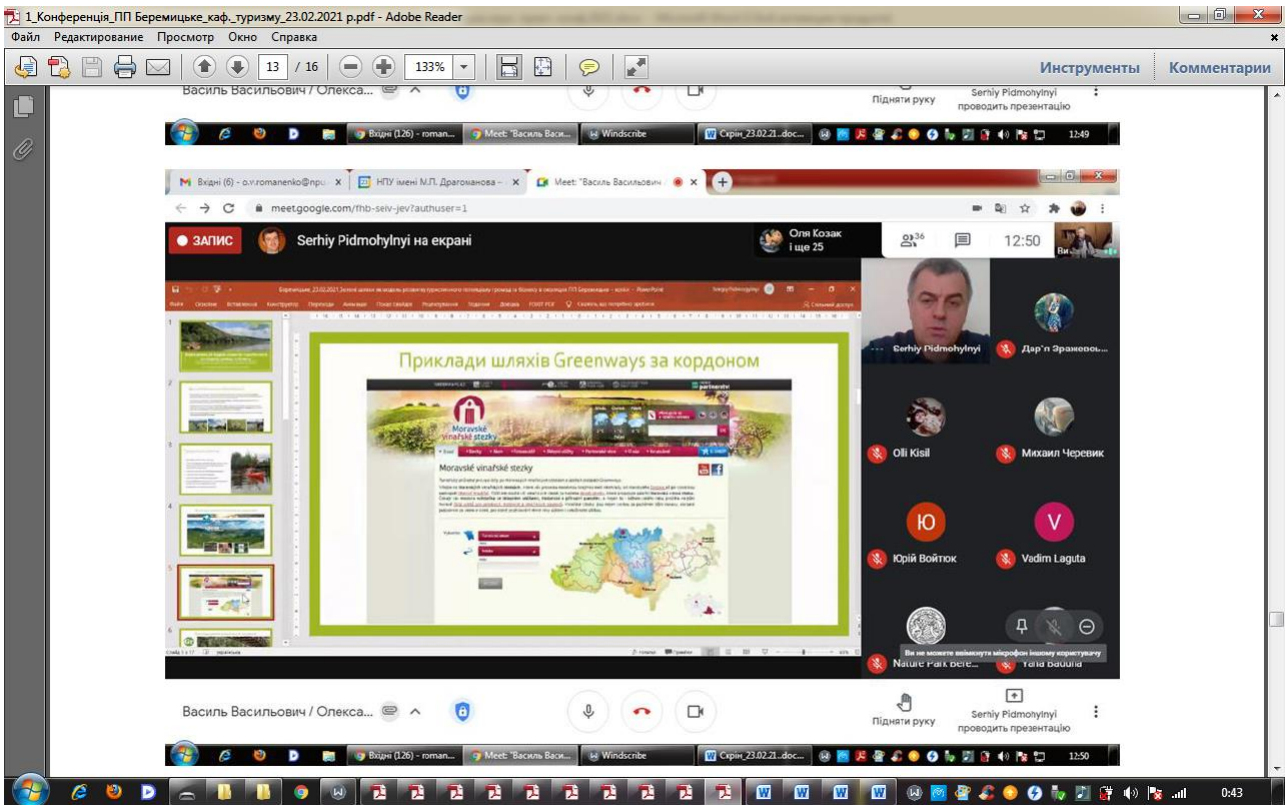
1_Конференція_ПП Беремицьке_каф._туризму_23.02.2021 р.pdf - Adobe Reader

Файл Редактирование Просмотр Окно Справка

13 / 16 133%

Инструменты Комментарии

Василь Васильович / Олекса...

Підняти руку

Serhiy Pidmohylnyi проводить презентацію

Вхідні (126) - roman... Meet: "Василь Васи... Windscribe Скрін_23.02.21.doc... 12:49

Вхідні (6) - o.v.romanenko@npu × НПУ імені М.П. Драгоманова × Meet: "Василь Васильович ×

meet.google.com/fhb-seiv-jev?authuser=1

ЗАПИС

Serhiy Pidmohylnyi на екрані

Оля Козак і ще 25

36

12:50

Приклади шляхів Greenways за кордоном

Moravské vinařské stezky

Moravské vinařské stezky

Serhiy Pidmohylnyi

Дар'я Эражевсь...

Oli Kisil

Михаил Черевик

Ю

Юрій Войтюк

V

Vadim Laguta

Ви не можете ввімкнути мікрофон іншому користувачу

Nature Park Bere...

Yana Badiuna

Василь Васильович / Олекса...

Підняти руку

Serhiy Pidmohylnyi проводить презентацію

Вхідні (126) - roman... Meet: "Василь Васи... Windscribe Скрін_23.02.21.doc... 12:50

0:43